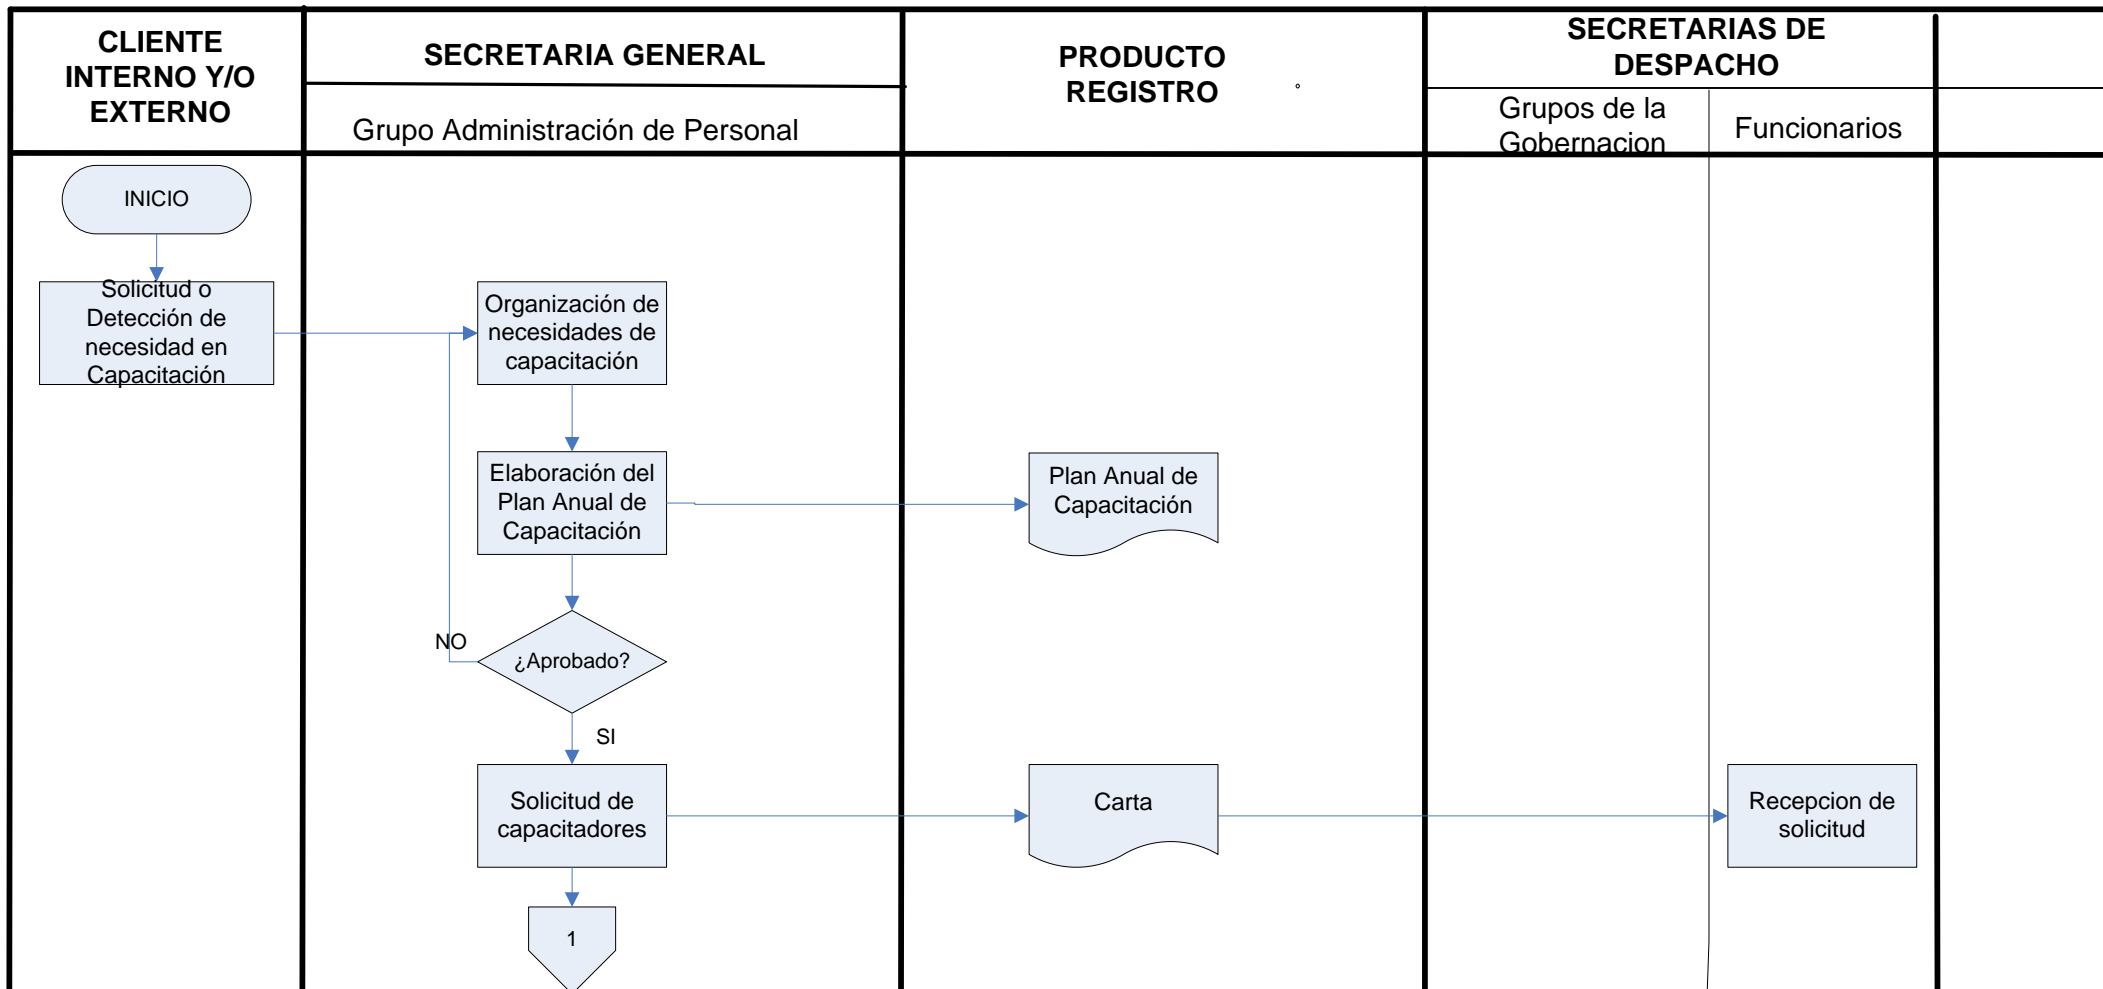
| CLIENTE INTERNO Y/O EXTERNO | SECRETARIA GENERAL | PRODUCTO REGISTRO | SECRETARIAS DE DESPACHO | |
|---|---|---|---|---|
| | Grupo Administración de Personal | | Grupos de la Gobernacion | Funcionarios |

INICIO

Solicitud o Detección de necesidad en Capacitación

Organización de necesidades de capacitación

Elaboración del Plan Anual de Capacitación

Plan Anual de Capacitación

NO

¿Aprobado?

SI

Solicitud de capacitadores

Carta

Recepcion de solicitud

1